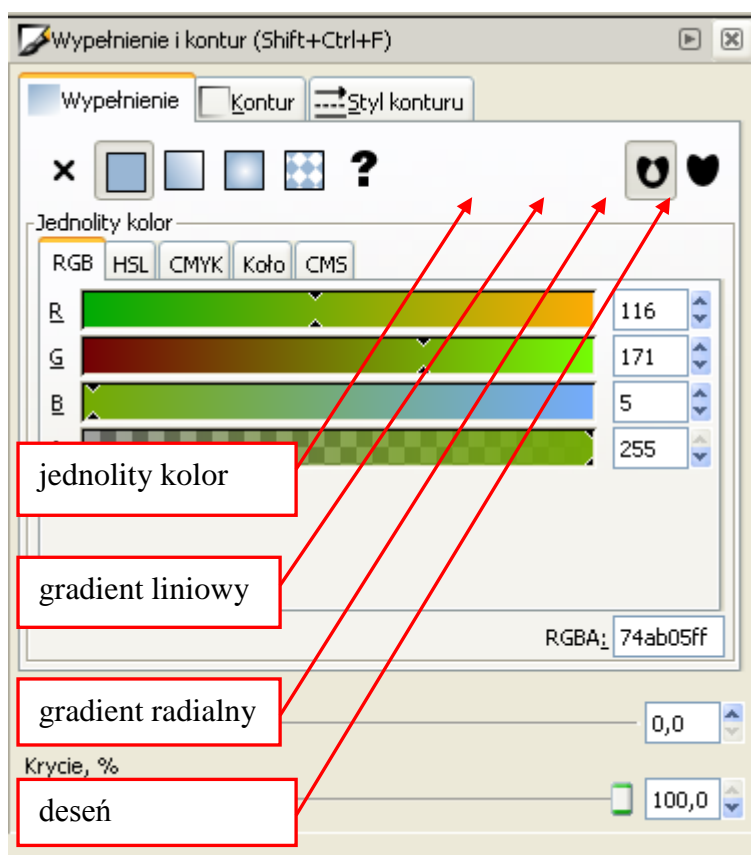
Wypełnienie i kontur (Shift+Ctrl+F)

Wypełnienie | Kontur | Styl konturu

× ?

Jednolity kolor

RGB | HSL | CMYK | Koło | CMS

R 116

G 171

B 5

255

jednolity kolor

gradient liniowy

RGBA: 74ab05ff

gradient radialny

0,0

Krycie, %

deseń

100,0